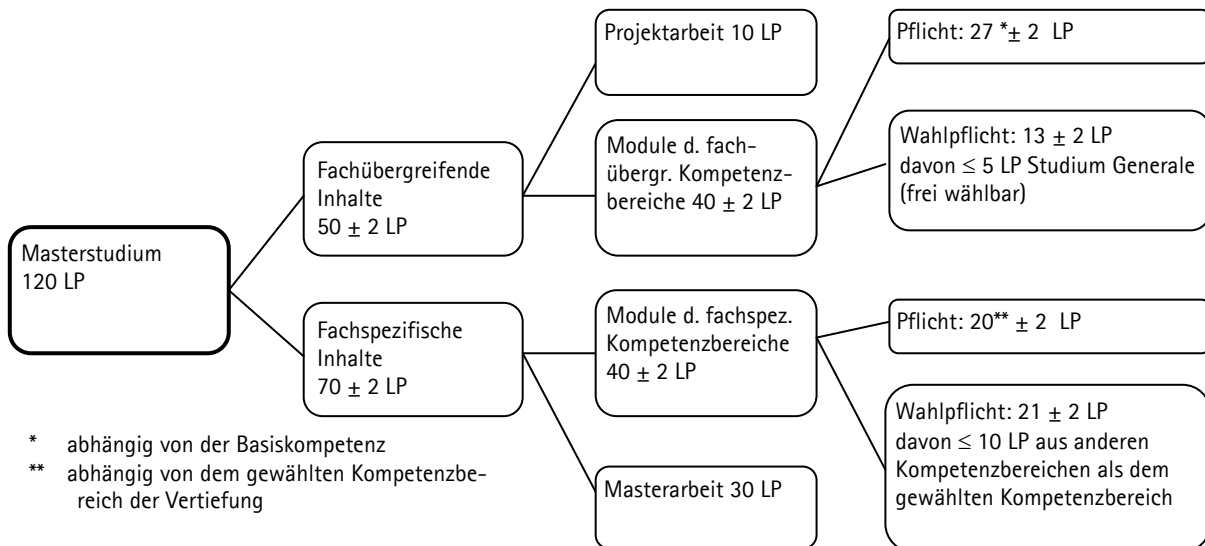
Masterstudium
120 LP

Fachübergreifende Inhalte
$50 \pm 2$ LP

Projektarbeit 10 LP

Module d. fachübergr. Kompetenzbereiche $40 \pm 2$ LP

Pflicht: 27 *$\pm$ 2 LP

Wahlpflicht: $13 \pm 2$ LP
davon $\leq$ 5 LP Studium Generale (frei wählbar)

Fachspezifische Inhalte
$70 \pm 2$ LP

Module d. fachspez. Kompetenzbereiche
$40 \pm 2$ LP

Pflicht: 20** $\pm$ 2 LP

Wahlpflicht: $21 \pm 2$ LP
davon $\leq$ 10 LP aus anderen Kompetenzbereichen als dem gewählten Kompetenzbereich

Masterarbeit 30 LP

* abhängig von der Basiskompetenz
** abhängig von dem gewählten Kompetenzbereich der Vertiefung